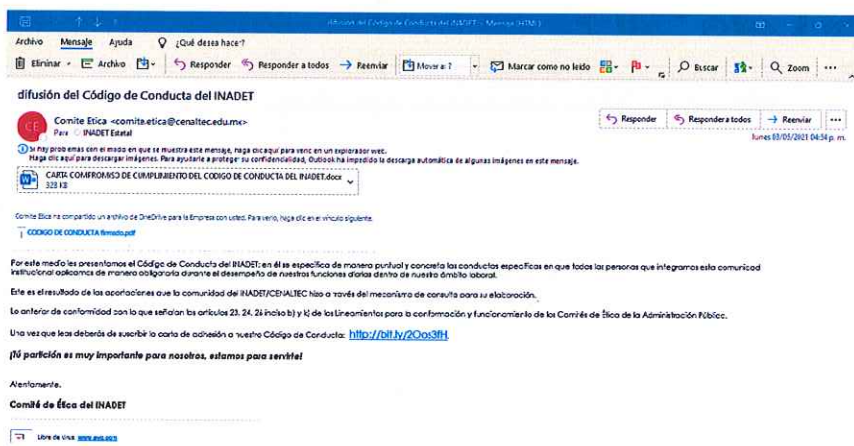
difusión del Código de Conducta del INADET - Mensaje (HTML)

Archivo Mensaje Ayuda ¿Qué desea hacer?

Eliminar Archivo Responder Responder a todos Reenviar Mover a: ? Marcar como no leído Buscar Zoom ...

difusión del Código de Conducta del INADET

CE Comite Etica <comite.etica@cenaltec.edu.mx>
Para INADET Estatal

Responder Responder a todos Reenviar ...
lunes 03/05/2021 04:54 p. m.

Si hay problemas con el modo en que se muestra este mensaje, haga clic aquí para verlo en un explorador web.
Haga clic aquí para descargar imágenes. Para ayudarle a proteger su confidencialidad, Outlook ha impedido la descarga automática de algunas imágenes en este mensaje.

CARTA COMPROMISO DE CUMPLIMIENTO DEL CODIGO DE CONDUCTA DEL INADET.docx
328 KB

Comite Ética ha compartido un archivo de OneDrive para la Empresa con usted. Para verlo, haga clic en el vínculo siguiente.

CODIGO DE CONDUCTA firmado.pdf

Por este medio les presentamos el Código de Conducta del INADET; en él se especifica de manera puntual y concreta las conductas específicas en que todas las personas que integramos esta comunidad institucional aplicamos de manera obligatoria durante el desempeño de nuestras funciones diarias dentro de nuestro ámbito laboral.

Este es el resultado de las aportaciones que la comunidad del INADET/CENALTEC hizo a través del mecanismo de consulta para su elaboración.

Lo anterior de conformidad con lo que señalan los artículos 23, 24, 26 inciso b) y k) de los Lineamientos para la conformación y funcionamiento de los Comités de Ética de la Administración Pública.

Una vez que lo leas deberás de suscribir la carta de adhesión a nuestro Código de Conducta: http://bit.ly/2Oos3fH

¡Tú partición es muy importante para nosotros, estamos para servirte!

Atentamente,

Comité de Ética del INADET

Libre de virus. www.avg.com